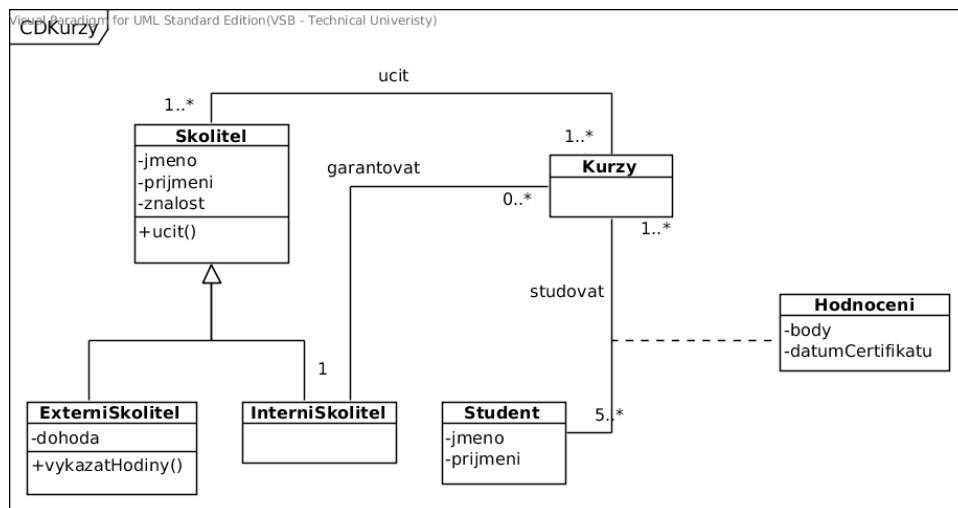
Visual Paradigm for UML Standard Edition(VSB - Technical Univeristy)
CDKurzy

ucit
1..*
1..*
Skolitel
-jmeno
-prijmeni
-znalost
+ucit()

garantovat
0..*
Kurzy
1..*

studovat

Hodnoceni
-body
-datumCertifikatu

1

ExterniSkolitel
-dohoda
+vykazatHodiny()

InterniSkolitel

Student
-jmeno
-prijmeni

5..*